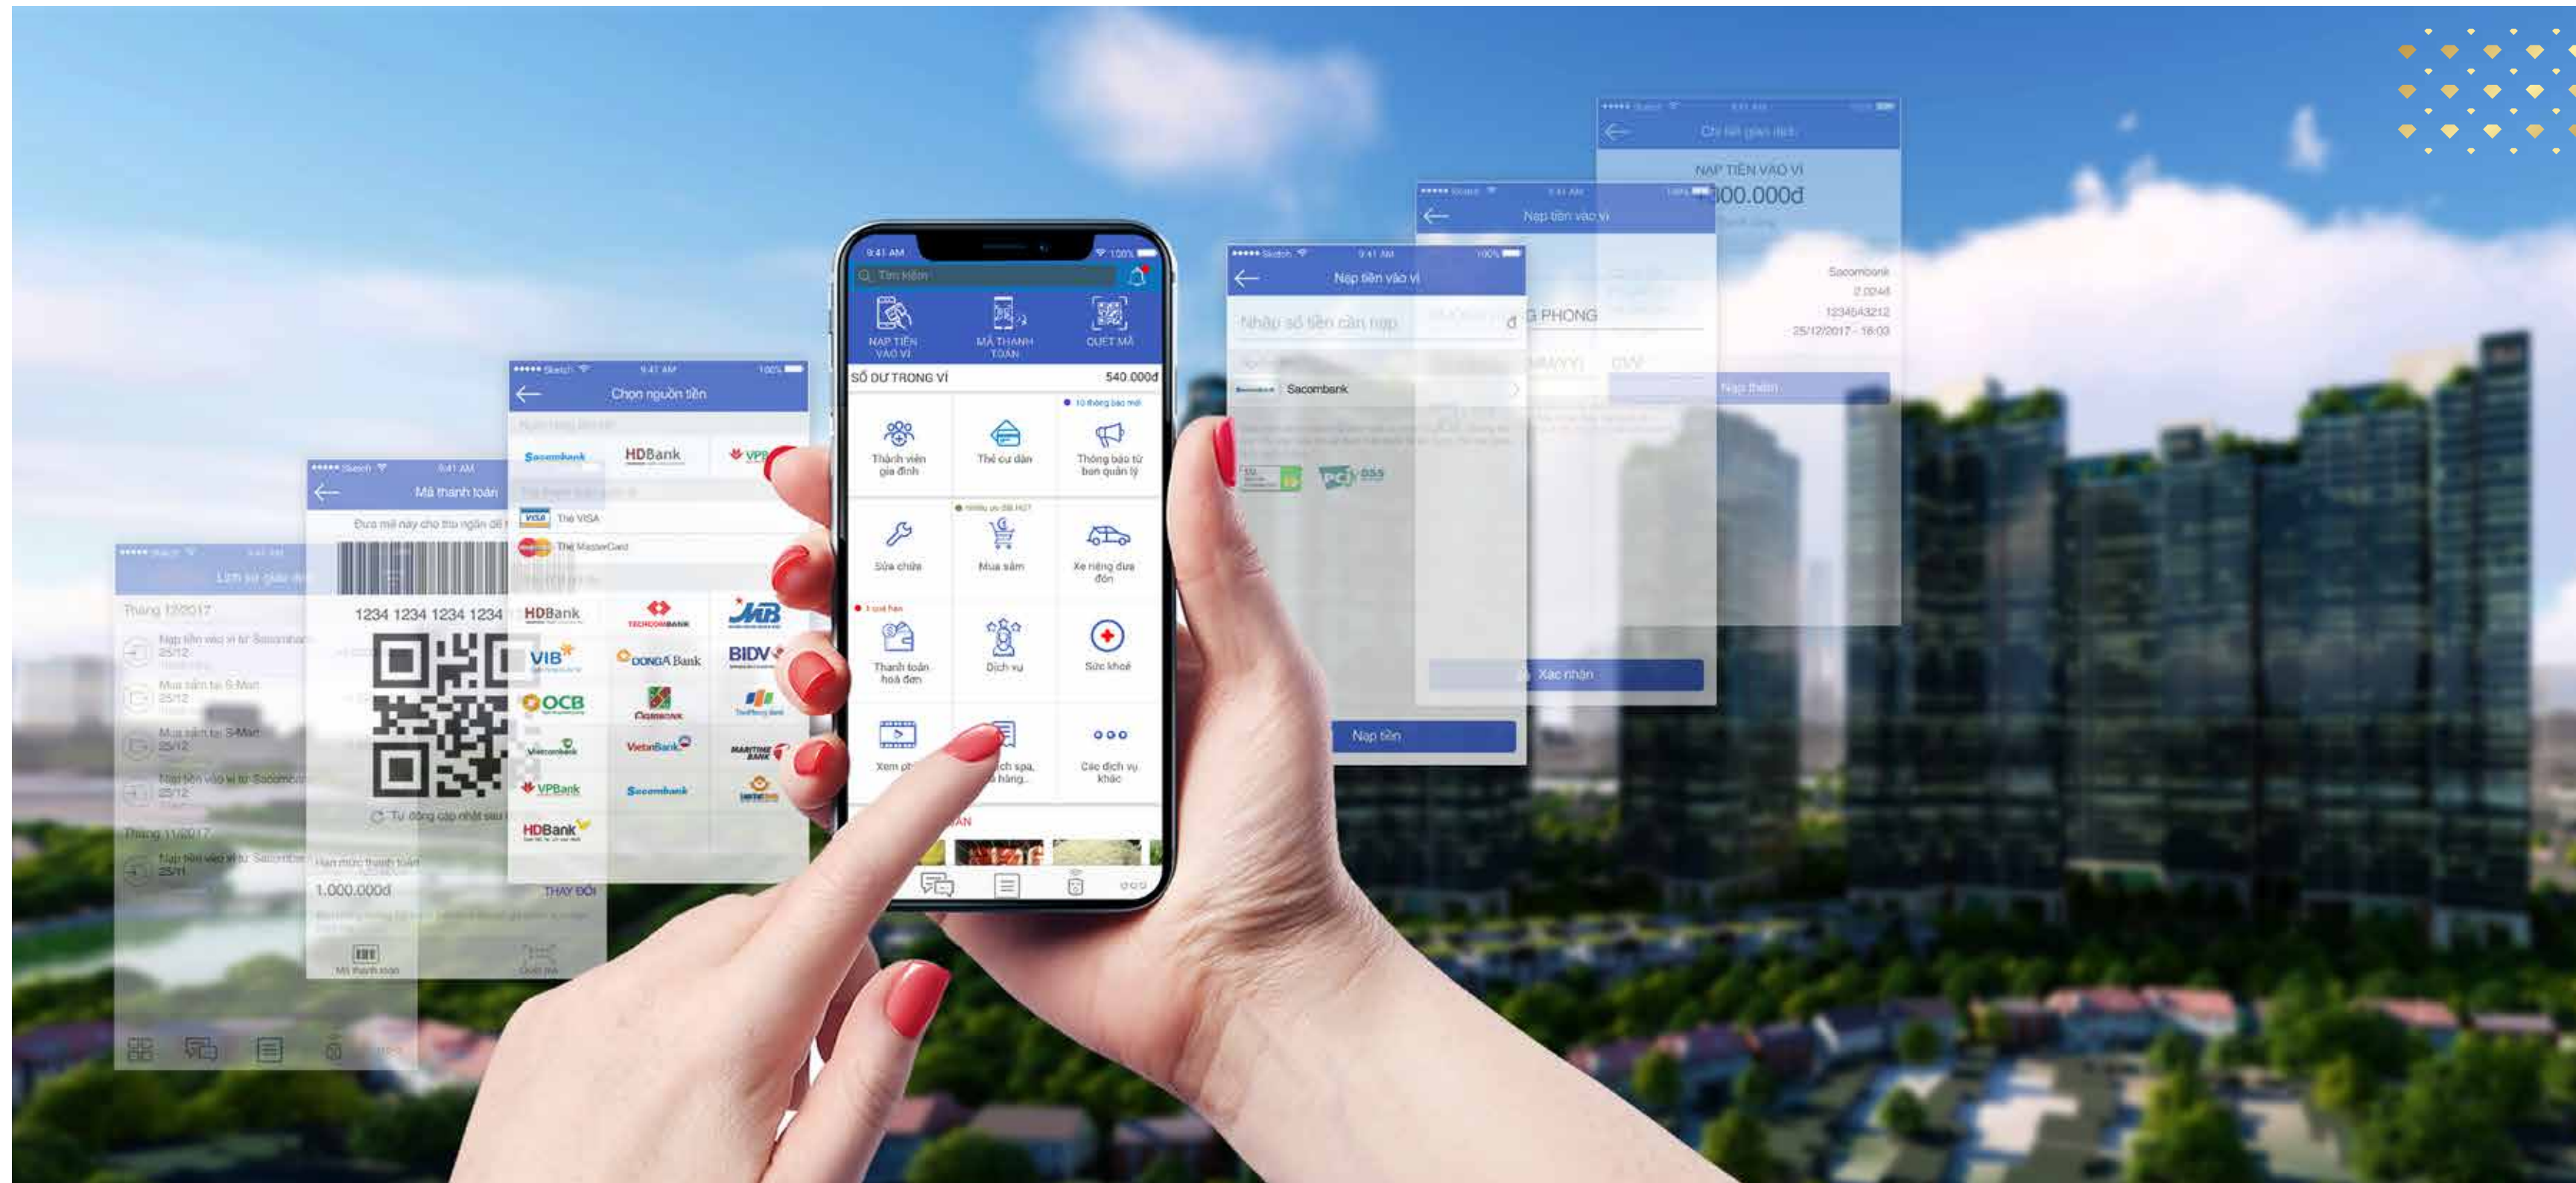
Lịch sử giao dịch
Tháng 12/2017
Nạp tiền vào ví từ Sacombank
25/12
Mua sắm tại S-Mart
25/12
Mua sắm tại S-Mart
25/12
Nạp tiền vào ví từ Sacombank
25/12
Tháng 11/2017
Nạp tiền vào ví từ Sacombank
25/11

Mã thanh toán
Đưa mã này cho thu ngân để
1234 1234 1234 1234
Tự động cập nhật sau
Hạn mức thanh toán
1.000.000đ
THAY ĐỔI
Mã thanh toán

Chọn nguồn tiền
Sacombank
HDBank
VPB
Thẻ VISA
Thẻ MasterCard
HDBank
TECHCOMBANK
MB
VIB
DongA Bank
BIDV
OCB
Agribank
TienPhong Bank
Vietcombank
VietinBank
MARITIME BANK
VPBank
Sacombank
HDBank

9:41 AM
100%
Tìm kiếm
NẠP TIỀN VÀO VÍ
MÃ THANH TOÁN
QUÉT MÃ
SỐ DƯ TRONG VÍ
540.000đ
Thành viên gia đình
Thẻ cư dân
Thông báo từ ban quản lý
Sửa chữa
Mua sắm
Xe riêng đưa đón
Thanh toán hoá đơn
Dịch vụ
Sức khoẻ
Xem ph
ịch spa, hàng
Các dịch vụ khác

Nạp tiền vào ví
Nhập số tiền cần nạp
đ
Sacombank
Nạp tiền

Nạp tiền vào ví
G PHONG
Xác nhận

Chi tiết giao dịch
NẠP TIỀN VÀO VÍ
+ 00.000đ
Sacombank
1234543212
25/12/2017 - 18:03
Nạp thêm